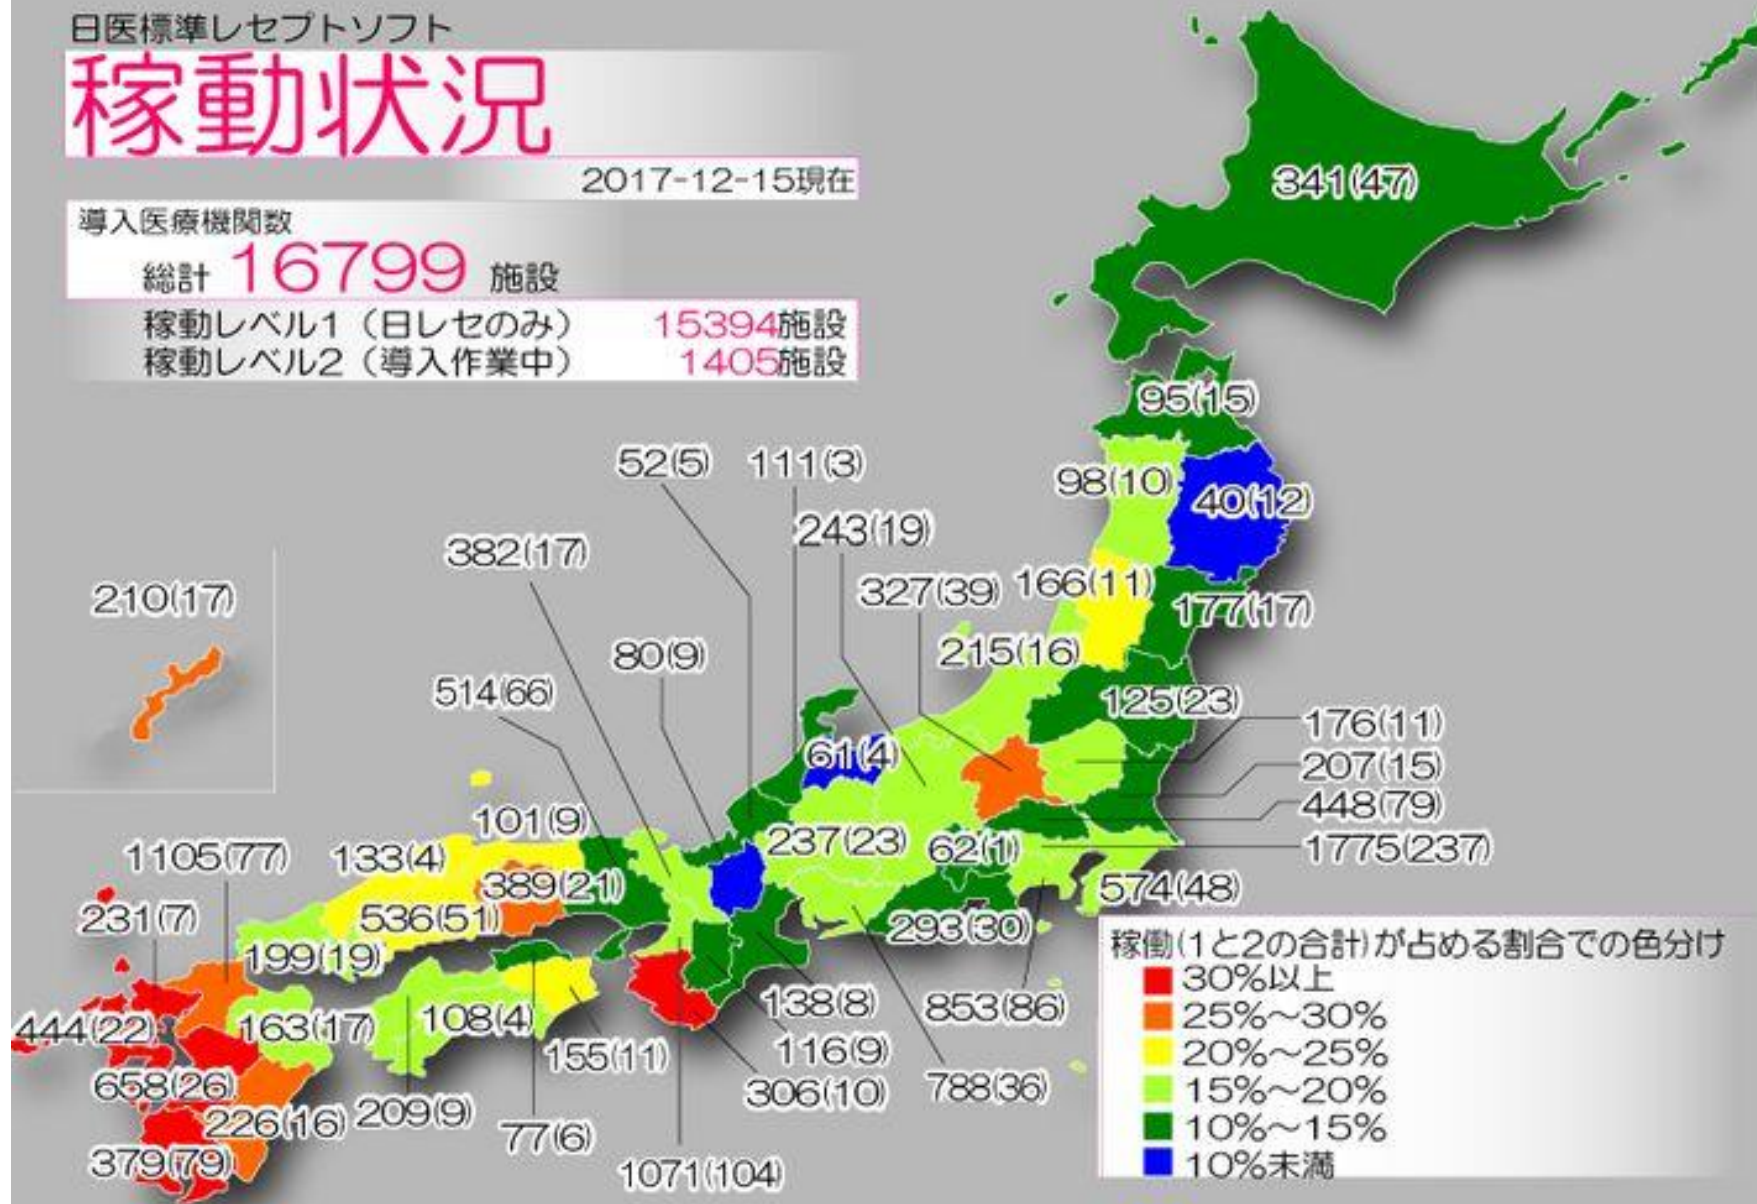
日医標準レセプトソフト
稼動状況
2017-12-15現在
導入医療機関数
総計 16799 施設
稼動レベル1（日レセのみ） 15394施設
稼動レベル2（導入作業中） 1405施設

341(47)
95(15)
98(10)
40(12)
52(5)
111(3)
243(19)
382(17)
166(11)
327(39)
177(17)
210(17)
215(16)
80(9)
514(66)
125(23)
176(11)
61(4)
207(15)
448(79)
101(9)
237(23)
62(1)
1775(237)
1105(77)
133(4)
389(21)
574(48)
231(7)
536(51)
293(30)
199(19)
138(8)
853(86)
444(22)
163(17)
108(4)
116(9)
155(11)
658(26)
306(10)
788(36)
226(16)
209(9)
77(6)
379(79)
1071(104)

稼働(1と2の合計)が占める割合での色分け
30%以上
25%～30%
20%～25%
15%～20%
10%～15%
10%未満